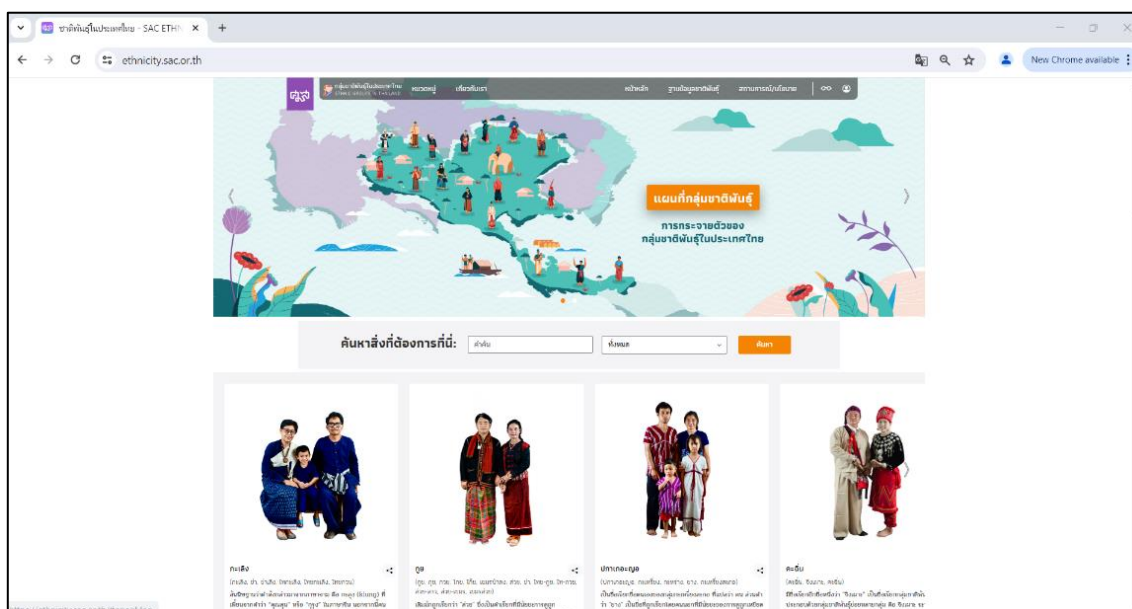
ชาติพันธุ์ในประเทศไทย - SAC ETHN ×

ethnicity.sac.or.th

New Chrome available

ศมส

กลุ่มชาติพันธุ์ในประเทศไทย ETHNIC GROUPS IN THAILAND

หมวดหมู่ เกี่ยวกับเรา หน้าหลัก ฐานข้อมูลชาติพันธุ์ สถานการณ์/นโยบาย

แผนที่กลุ่มชาติพันธุ์

การกระจายตัวของกลุ่มชาติพันธุ์ในประเทศไทย

ค้นหาสิ่งที่ต้องการที่นี่: คำค้น ทั้งหมด ค้นหา

กะเลิง
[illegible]

กูย
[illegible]

ปกาเกอะญอ
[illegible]

คะฉิ่น
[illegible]